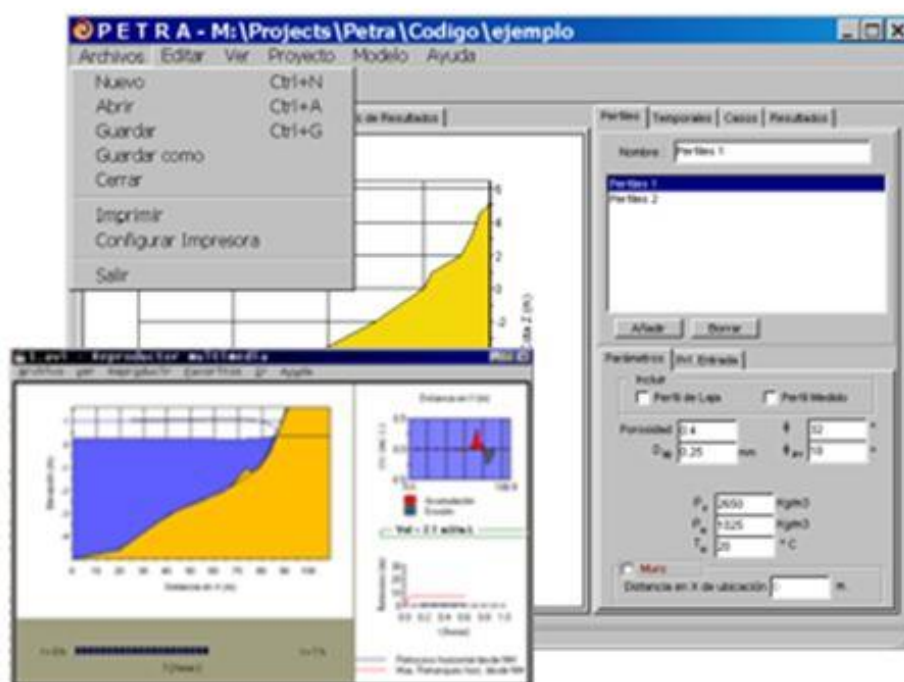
P E T R A - M:\Projects\Petra\Codigo\ejemplo

Archivos Editar Ver Proyecto Modelo Ayuda

Nuevo Ctrl+N
Abrir Ctrl+A
Guardar Ctrl+G
Guardar como
Cerrar
Imprimir
Configurar Impresora
Salir

de Resultados

Perfiles | Temporales | Casos | Resultados

Nombre Perfiles 1

Perfiles 1
Perfiles 2

Añadir Borrar

Parámetros | Inf. Entrada

Incluir
Perfil de Laja
Perfil Medido

Porosidad 0.4
$D_{50}$ 0.25 mm
$\phi$ 32
$\phi_{cv}$ 10

$\rho_s$ 2650 Kg/m3
$\rho_w$ 1025 Kg/m3
$T_w$ 20 °C

Muro
Distancia en X de ubicación 0 m

6
4
2
0
-2

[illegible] Reproductor multimedia
Archivo Ver Reproducir Favoritos Ir Ayuda

Distancia en X (m)
Acumulación
Erosión
Elevación (m)
Distancia en X (m)
0 10 20 30 40 50 60 70 80 90 100
t(horas)
0.0 0.2 0.4 0.6 0.8 1.0
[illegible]
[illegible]
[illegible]